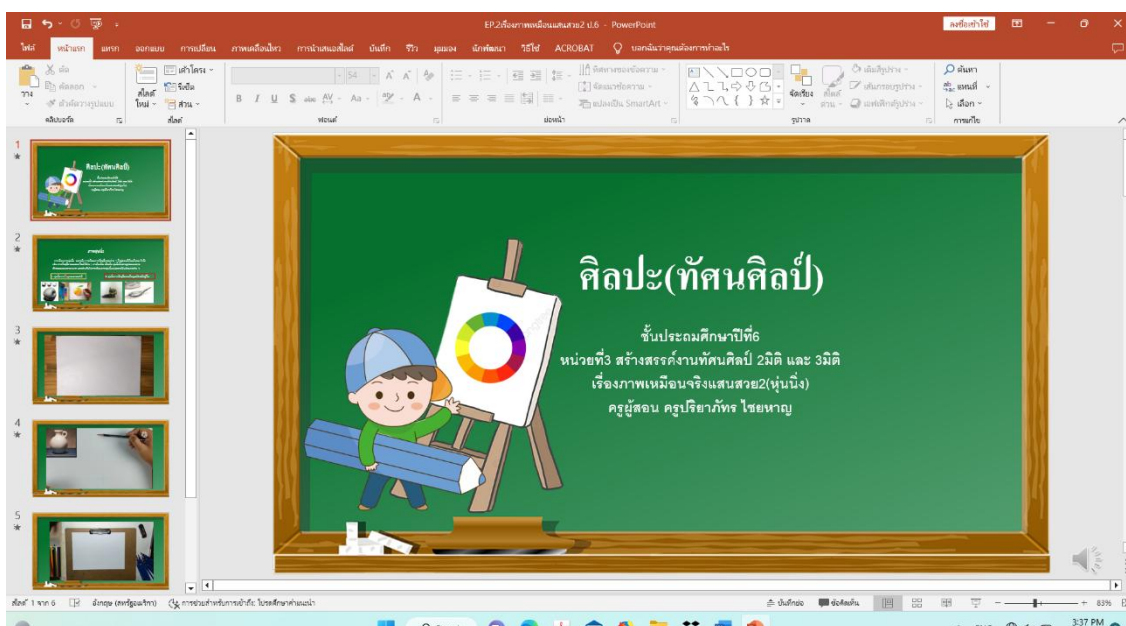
EP.2เรื่องภาพเหมือนจริงแสนสวย2 ป.6 - PowerPoint

ลงชื่อเข้าใช้

ไฟล์ หน้าแรก แทรก ออกแบบ การเปลี่ยน ภาพเคลื่อนไหว การนำเสนอสไลด์ บันทึก รีวิว มุมมอง นักพัฒนา วิธีใช้ ACROBAT บอกฉันว่าคุณต้องการทำอะไร

วาง คัดลอก ตัวคัดวางรูปแบบ คลิปบอร์ด สไลด์ใหม่ เค้าโครง รีเซ็ต ส่วน สไลด์ ฟอนต์ ย่อหน้า ทิศทางของข้อความ จัดแนวข้อความ แปลงเป็น SmartArt จัดเรียง สไลด์ด่วน เติมสีรูปร่าง เส้นกรอบรูปร่าง เอฟเฟกต์รูปร่าง รูปวาด ค้นหา แทนที่ เลือก การแก้ไข

ศิลปะ(ทัศนศิลป์)

ชั้นประถมศึกษาปีที่6
หน่วยที่3 สร้างสรรค์งานทัศนศิลป์ 2มิติ และ 3มิติ
เรื่องภาพเหมือนจริงแสนสวย2(หุ่นนิ่ง)
ครูผู้สอน ครูปริยาภัทร ไชยหาญ

สไลด์ 1 จาก 6 อังกฤษ (สหรัฐอเมริกา) การช่วยสำหรับการเข้าถึง: โปรดศึกษาคำแนะนำ บันทึกย่อ ข้อคิดเห็น 83%

3:37 PM